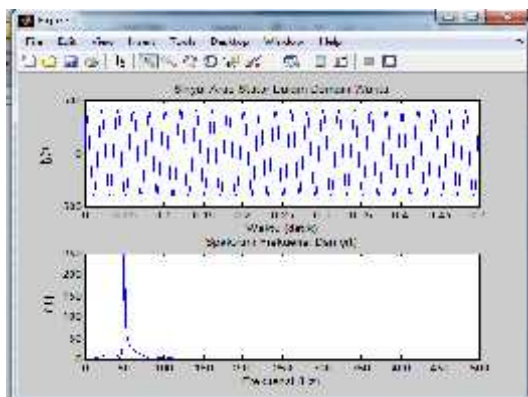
Figure 1

File Edit View Insert Tools Desktop Window Help

Sinyal Arus Stator Dalam Domain Waktu

100

0

-100

I(A)

0 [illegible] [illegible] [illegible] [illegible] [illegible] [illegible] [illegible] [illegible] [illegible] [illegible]

Waktu (detik)

Spektrum Frekuensi Daya(dB)

300

250

200

150

100

50

0

I(f)

0 50 100 150 200 250 300 350 400 450 500

Frekuensi (Hz)